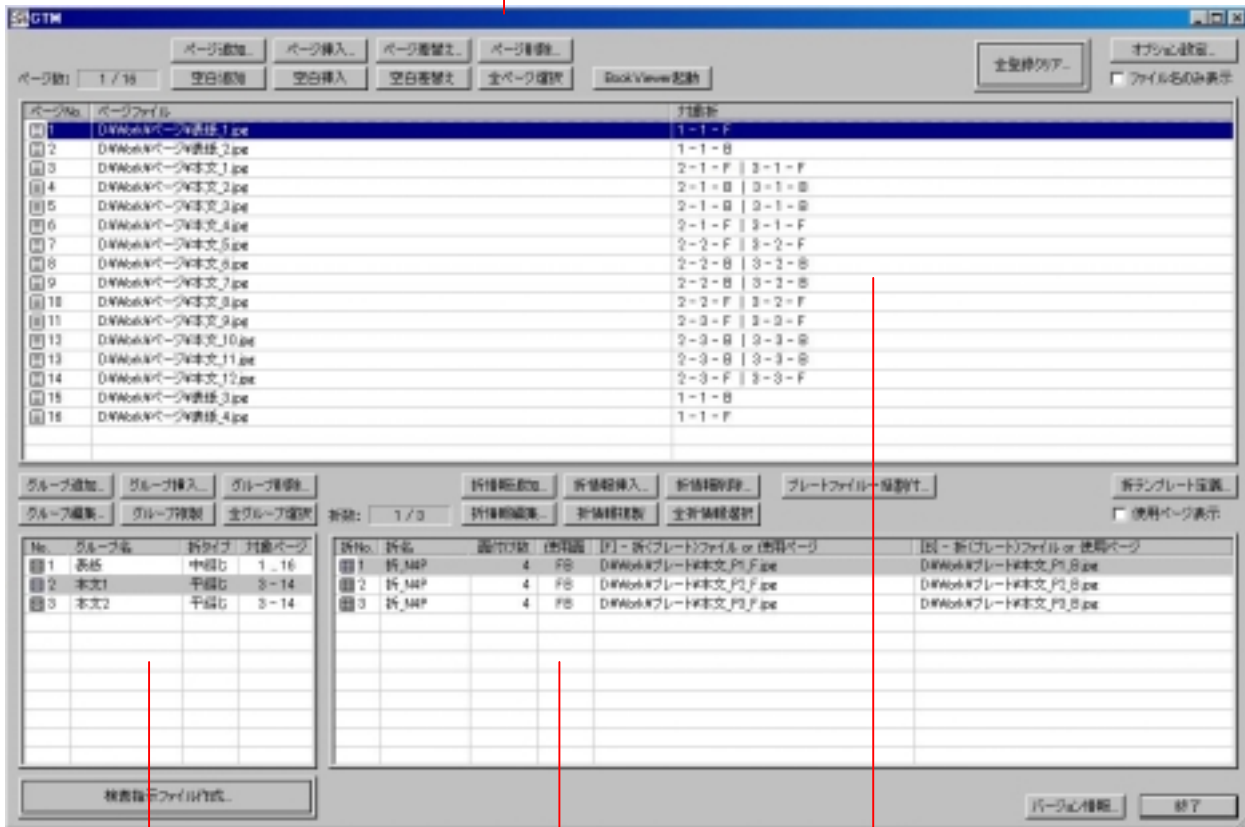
GTM

ページ追加... ページ挿入... ページ差替え... ページ削除...
ページ数: 1 / 16 空白追加 空白挿入 空白差替え 全ページ選択 BookViewer起動
全登録クリア...
オプション設定...
ファイル名のみ表示

| ページNo. | ページファイル | 対面折 |
|---|---|---|
| 1 | D:¥Work¥ページ¥表紙_1.jpe | 1 - 1 - F |
| 2 | D:¥Work¥ページ¥表紙_2.jpe | 1 - 1 - B |
| 3 | D:¥Work¥ページ¥本文_1.jpe | 2 - 1 - F \| 3 - 1 - F |
| 4 | D:¥Work¥ページ¥本文_2.jpe | 2 - 1 - B \| 3 - 1 - B |
| 5 | D:¥Work¥ページ¥本文_3.jpe | 2 - 1 - B \| 3 - 1 - B |
| 6 | D:¥Work¥ページ¥本文_4.jpe | 2 - 1 - F \| 3 - 1 - F |
| 7 | D:¥Work¥ページ¥本文_5.jpe | 2 - 2 - F \| 3 - 2 - F |
| 8 | D:¥Work¥ページ¥本文_6.jpe | 2 - 2 - B \| 3 - 2 - B |
| 9 | D:¥Work¥ページ¥本文_7.jpe | 2 - 2 - B \| 3 - 2 - B |
| 10 | D:¥Work¥ページ¥本文_8.jpe | 2 - 2 - F \| 3 - 2 - F |
| 11 | D:¥Work¥ページ¥本文_9.jpe | 2 - 3 - F \| 3 - 3 - F |
| 12 | D:¥Work¥ページ¥本文_10.jpe | 2 - 3 - B \| 3 - 3 - B |
| 13 | D:¥Work¥ページ¥本文_11.jpe | 2 - 3 - B \| 3 - 3 - B |
| 14 | D:¥Work¥ページ¥本文_12.jpe | 2 - 3 - F \| 3 - 3 - F |
| 15 | D:¥Work¥ページ¥表紙_3.jpe | 1 - 1 - B |
| 16 | D:¥Work¥ページ¥表紙_4.jpe | 1 - 1 - F |

グループ追加... グループ挿入... グループ削除...
グループ編集... グループ複製 全グループ選択
折情報追加... 折情報挿入... 折情報削除... プレートファイル一括割付...
折数: 1 / 3 折情報編集... 折情報複製 全折情報選択
折テンプレート保護...
使用ページ表示

| No. | グループ名 | 折タイプ | 対象ページ |
|---|---|---|---|
| 1 | 表紙 | 中綴じ | 1 _ 16 |
| 2 | 本文1 | 平綴じ | 3 - 14 |
| 3 | 本文2 | 平綴じ | 3 - 14 |

| 折No. | 折名 | 面付け数 | 使用面 | [F] - 折(プレート)ファイル or 使用ページ | [B] - 折(プレート)ファイル or 使用ページ |
|---|---|---|---|---|---|
| 1 | 折_N4P | 4 | FB | D:¥Work¥プレート¥本文_P1_F.jpe | D:¥Work¥プレート¥本文_P1_B.jpe |
| 2 | 折_N4P | 4 | FB | D:¥Work¥プレート¥本文_P2_F.jpe | D:¥Work¥プレート¥本文_P2_B.jpe |
| 3 | 折_N4P | 4 | FB | D:¥Work¥プレート¥本文_P3_F.jpe | D:¥Work¥プレート¥本文_P3_B.jpe |

検査指示ファイル作成...
バージョン情報... 終了